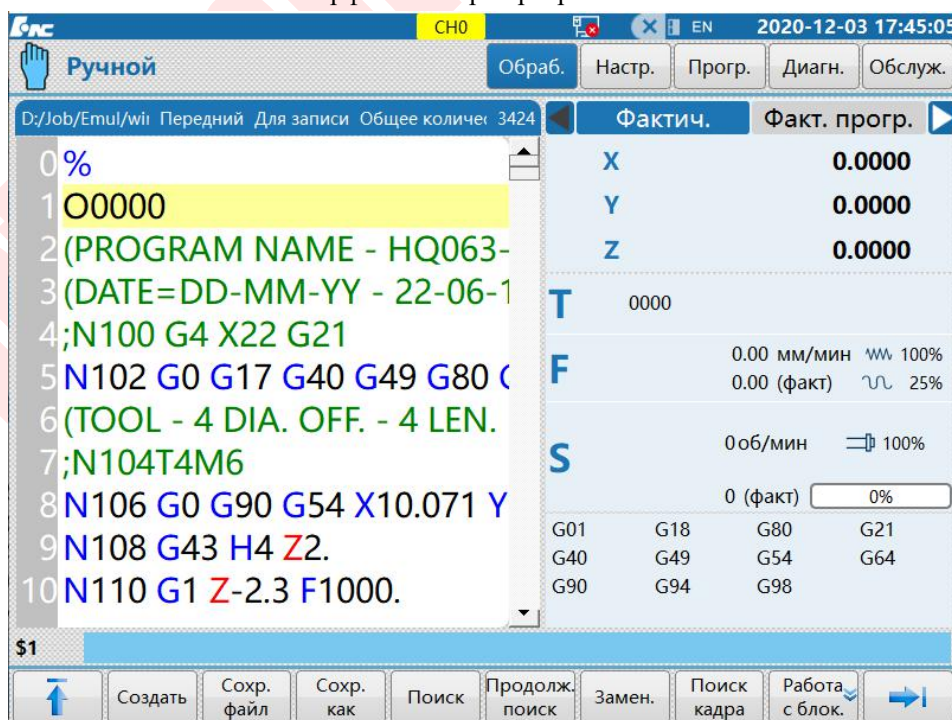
CH0 EN 2020-12-03 17:45:05
Ручной
Обраб. Настр. Прогр. Диагн. Обслуж.
D:/Job/Emul/wi Передний Для записи Общее количе 3424
Фактич. Факт. прогр.
0 %
1 O0000
2 (PROGRAM NAME - HQ063-
3 (DATE=DD-MM-YY - 22-06-1
4 ;N100 G4 X22 G21
5 N102 G0 G17 G40 G49 G80 (
6 (TOOL - 4 DIA. OFF. - 4 LEN.
7 ;N104T4M6
8 N106 G0 G90 G54 X10.071 Y
9 N108 G43 H4 Z2.
10 N110 G1 Z-2.3 F1000.
X 0.0000
Y 0.0000
Z 0.0000
T 0000
F 0.00 мм/мин 100%
0.00 (факт) 25%
S 0об/мин 100%
0 (факт) 0%

| G01 | G18 | G80 | G21 |
|---|---|---|---|
| G40 | G49 | G54 | G64 |
| G90 | G94 | G98 | |

$1
Создать | Сохр. файл | Сохр. как | Поиск | Продолж. поиск | Замен. | Поиск кадра | Работа с блок.